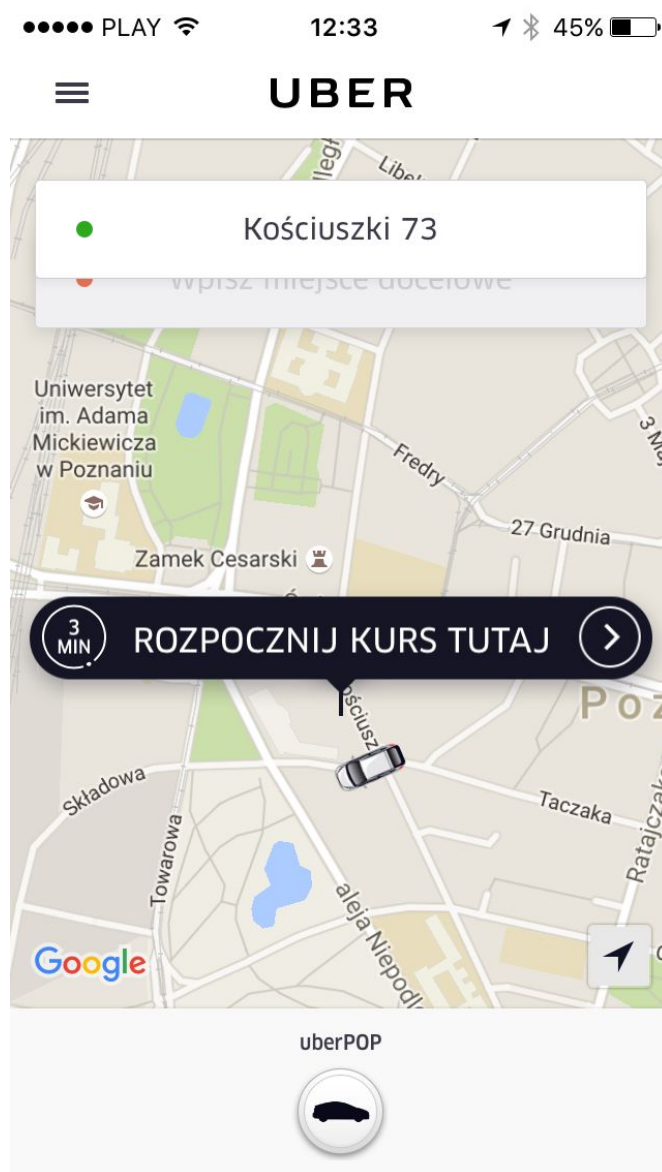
●●●●● PLAY 12:33 45%

UBER

Kościuszki 73

Wpisz miejsce docelowe

Uniwersytet im. Adama Mickiewicza w Poznaniu

Fredry

27 Grudnia

Zamek Cesarski

3 MIN

ROZPOCZNIJ KURS TUTAJ

Składowa

Taczaka

Towarowa

aleja Niepodl

Ratajcza

Poz

Google

uberPOP